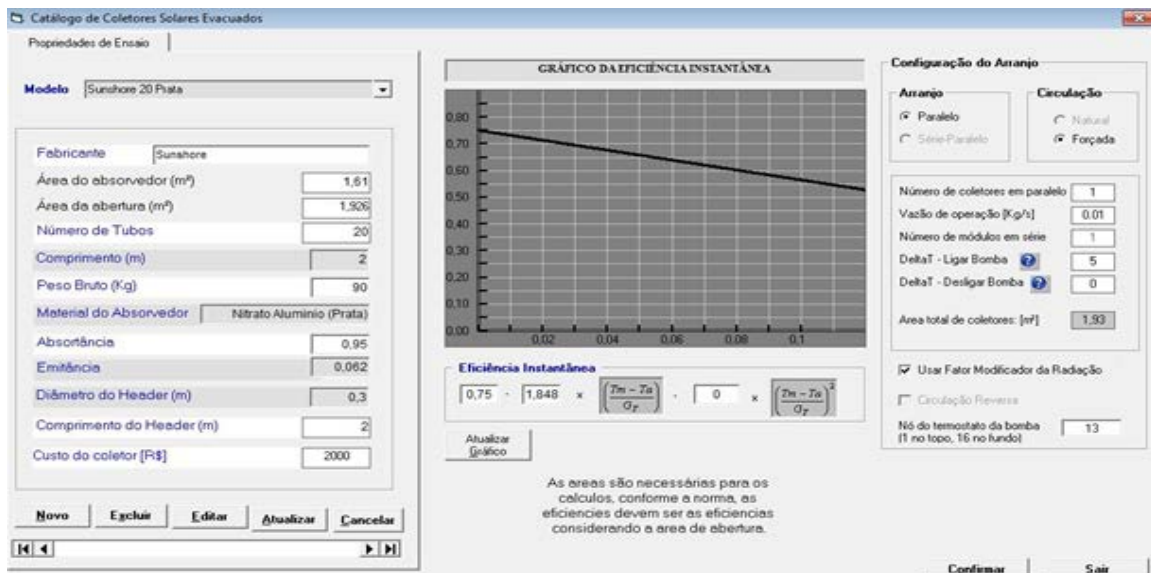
Catálogo de Coletores Solares Evacuados

Propriedades de Ensaio

Modelo Sunshore 20 Prata

Fabricante Sunshore
Área do absorvedor (m²) 1,61
Área da abertura (m²) 1,926
Número de Tubos 20
Comprimento (m) 2
Peso Bruto (Kg) 90
Material do Absorvedor Nitrato Alumínio (Prata)
Absortância 0,95
Emitância 0,062
Diâmetro do Header (m) 0,3
Comprimento do Header (m) 2
Custo do coletor [R$] 2000

Novo Excluir Editar Atualizar Cancelar

GRÁFICO DA EFICIÊNCIA INSTANTÂNEA

0,80
0,70
0,60
0,50
0,40
0,30
0,20
0,10
0,00
0,02 0,04 0,06 0,08 0,1

Eficiência Instantânea
0,75 - 1,848 x $\left(\frac{Tm - Ta}{G_T}\right)$ - 0 x $\left(\frac{Tm - Ta}{G_T}\right)^2$

Atualizar Gráfico

As areas são necessárias para os calculos, conforme a norma, as eficiencies devem ser as eficiencias considerando a area de abertura.

Configuração do Arranjo

Arranjo
Paralelo
Série-Paralelo

Circulação
Natural
Forçada

Número de coletores em paralelo 1
Vazão de operação [Kg/s] 0.01
Número de módulos em série 1
DeltaT - Ligar Bomba 5
DeltaT - Desligar Bomba 0

Area total de coletores: [m²] 1,93

Usar Fator Modificador da Radiação

Circulação Reversa

Nó do termostato da bomba (1 no topo, 16 no fundo) 13

Confirmar Sair